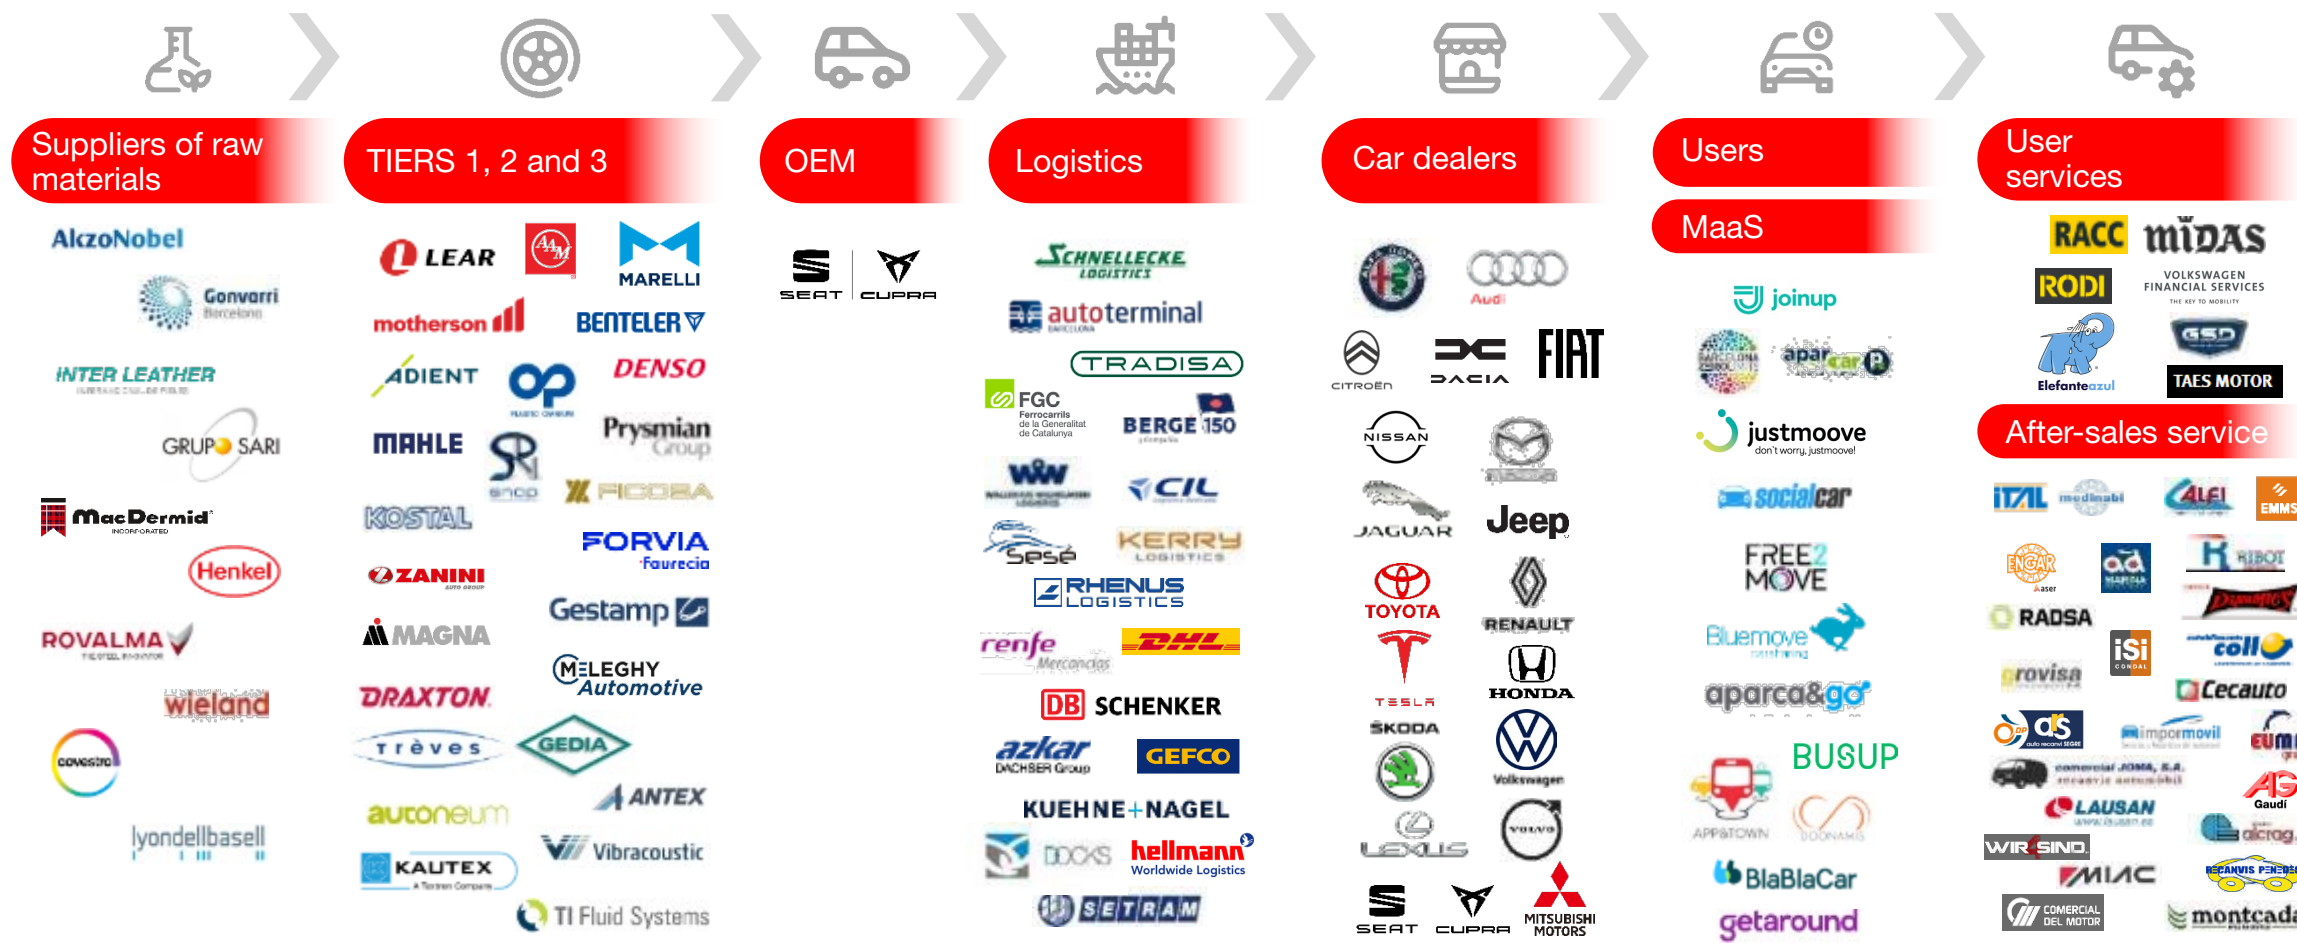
Suppliers of raw materials

AkzoNobel

Gonvarri Barcelona

INTER LEATHER

GRUPO SARI

MacDermid

Henkel

ROVALMA

wieland

covestro

lyondellbasell

TIERS 1, 2 and 3

LEAR

MARELLI

motherson

BENTELER

ADIENT

DENSO

MAHLE

Prysmian Group

KOSTAL

FICOSA

FORVIA Faurecia

ZANINI

Gestamp

MAGNA

MELEGHY Automotive

DRAXTON

Trèves

GEDIA

ANTEX

autoneum

Vibracoustic

KAUTEX

TI Fluid Systems

OEM

SEAT

CUPRA

Logistics

SCHNELLECKE LOGISTICS

autoterminal

TRADISA

FGC Ferrocarrils de la Generalitat de Catalunya

BERGE 150

CIL

Sesé

KERRY LOGISTICS

RHENUS LOGISTICS

renfe Mercancías

DHL

DB SCHENKER

azkar DACHSER Group

GEFCO

KUEHNE+NAGEL

DOCKS

hellmann Worldwide Logistics

SETRAM

Car dealers

Audi

CITROËN

DACIA

FIAT

NISSAN

JAGUAR

Jeep

TOYOTA

RENAULT

TESLA

HONDA

ŠKODA

Volkswagen

LEXUS

VOLVO

SEAT

CUPRA

MITSUBISHI MOTORS

Users

MaaS

joinup

aparcar

justmoove don't worry, justmoove!

socialcar

FREE2MOVE

Bluemove

aparca&go

BUSUP

APPATOWN

DOONAMIS

BlaBlaCar

getaround

User services

RACC

midas

RODI

VOLKSWAGEN FINANCIAL SERVICES THE KEY TO MOBILITY

Elefanteazul

TAES MOTOR

After-sales service

ITAL

medinabi

ALEI

EMMS

RIBOT

RADSA

iSi

provisa

Cecauto

ds

impormovil

comercial JOMA, S.A.

LAUSAN

Gaudí

WIR SIND

MIAC

COMERCIAL DEL MOTOR

montcada